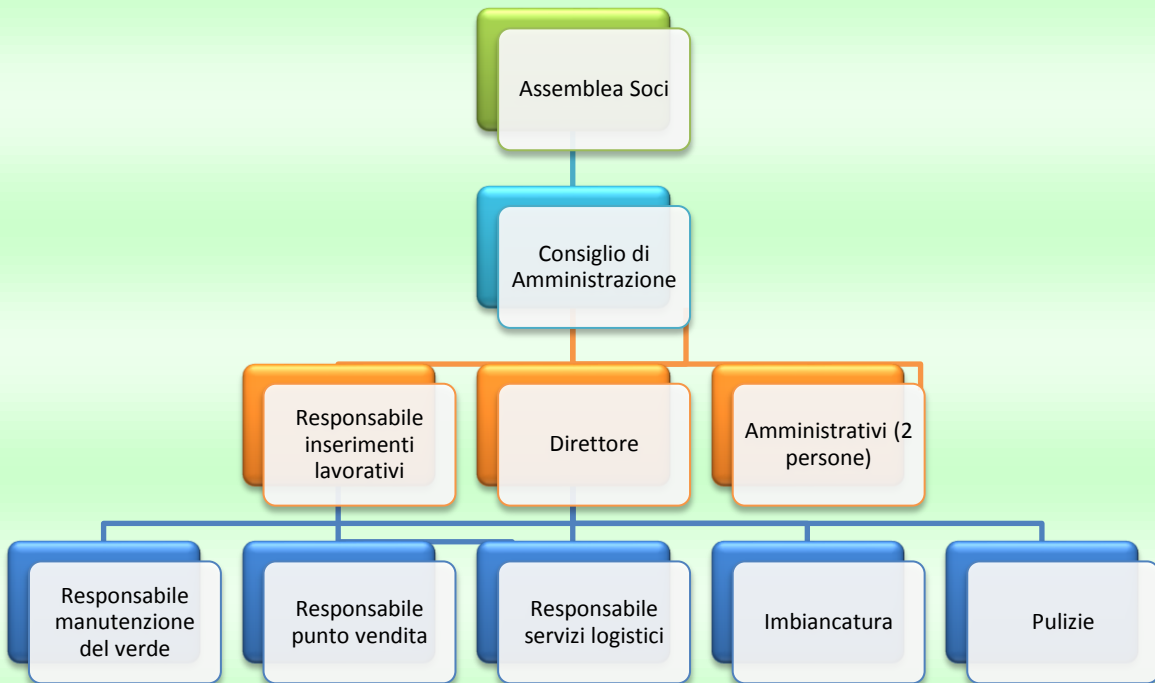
Assemblea Soci

Consiglio di Amministrazione

Responsabile inserimenti lavorativi

Direttore

Amministrativi (2 persone)

Responsabile manutenzione del verde

Responsabile punto vendita

Responsabile servizi logistici

Imbiancatura

Pulizie